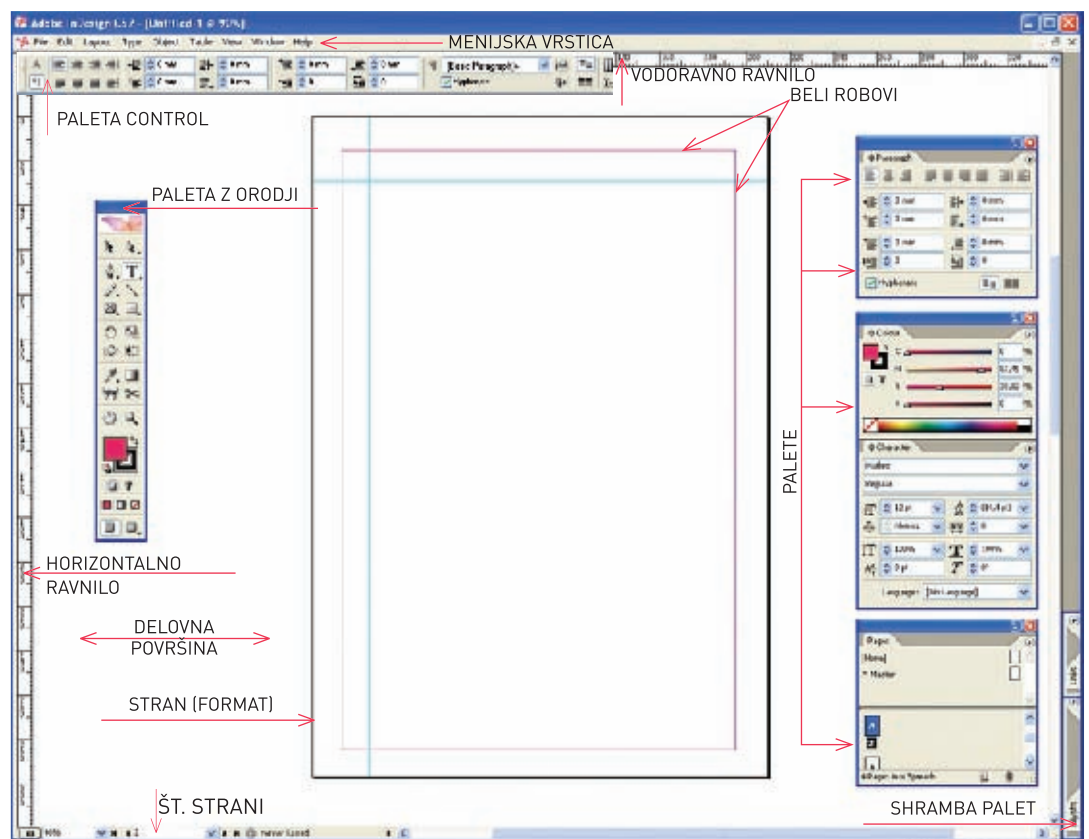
Adobe InDesign CS2 - [Untitled-1 @ 90%]

File Edit Layout Type Object Table View Window Help

MENIJSKA VRSTICA

VODORAVNO RAVNILO

BELI ROBOVI

PALETA CONTROL

PALETA Z ORODJI

PALETE

HORIZONTALNO RAVNILO

DELOVNA POVRŠINA

STRAN (FORMAT)

ŠT. STRANI

SHRAMBA PALET

Paragraph

Hyphenate

Color

Character

Language: [No Language]

Pages

[None]

A-Master

Basic Paragraph

Never Saved